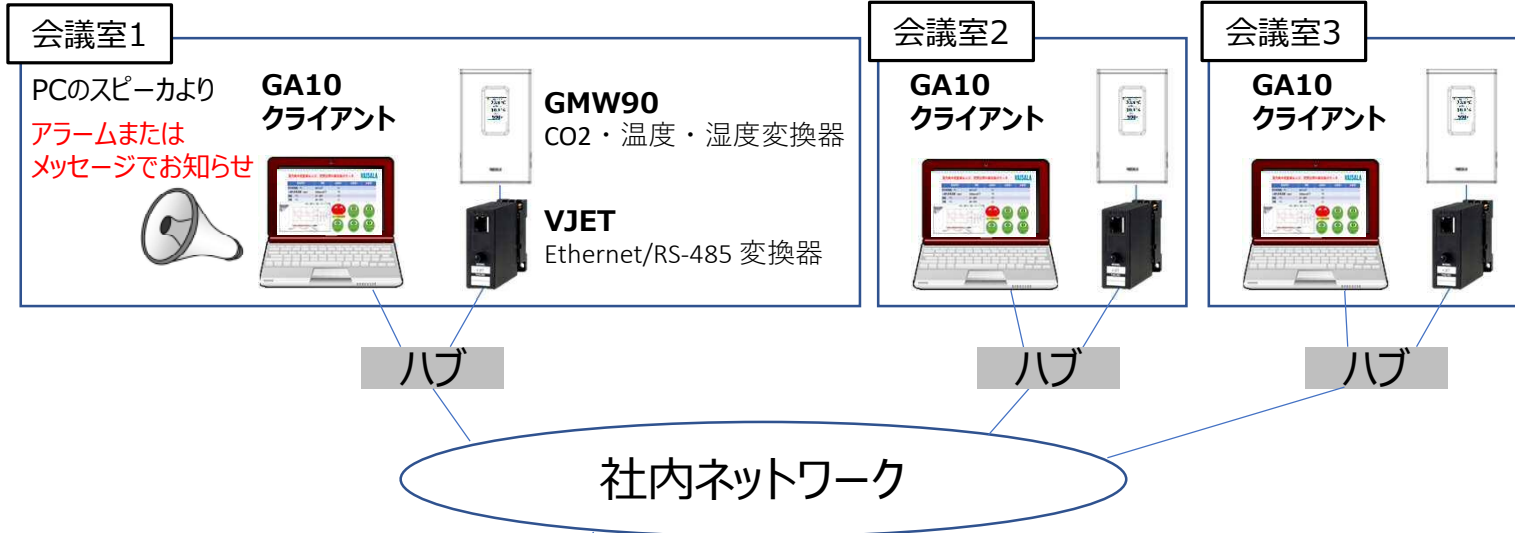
会議室1

PCのスピーカより

アラームまたは
メッセージでお知らせ

GA10
クライアント

GMW90
CO2・温度・湿度変換器

VJET
Ethernet/RS-485 変換器

会議室2

GA10
クライアント

会議室3

GA10
クライアント

ハブ

ハブ

ハブ

社内ネットワーク